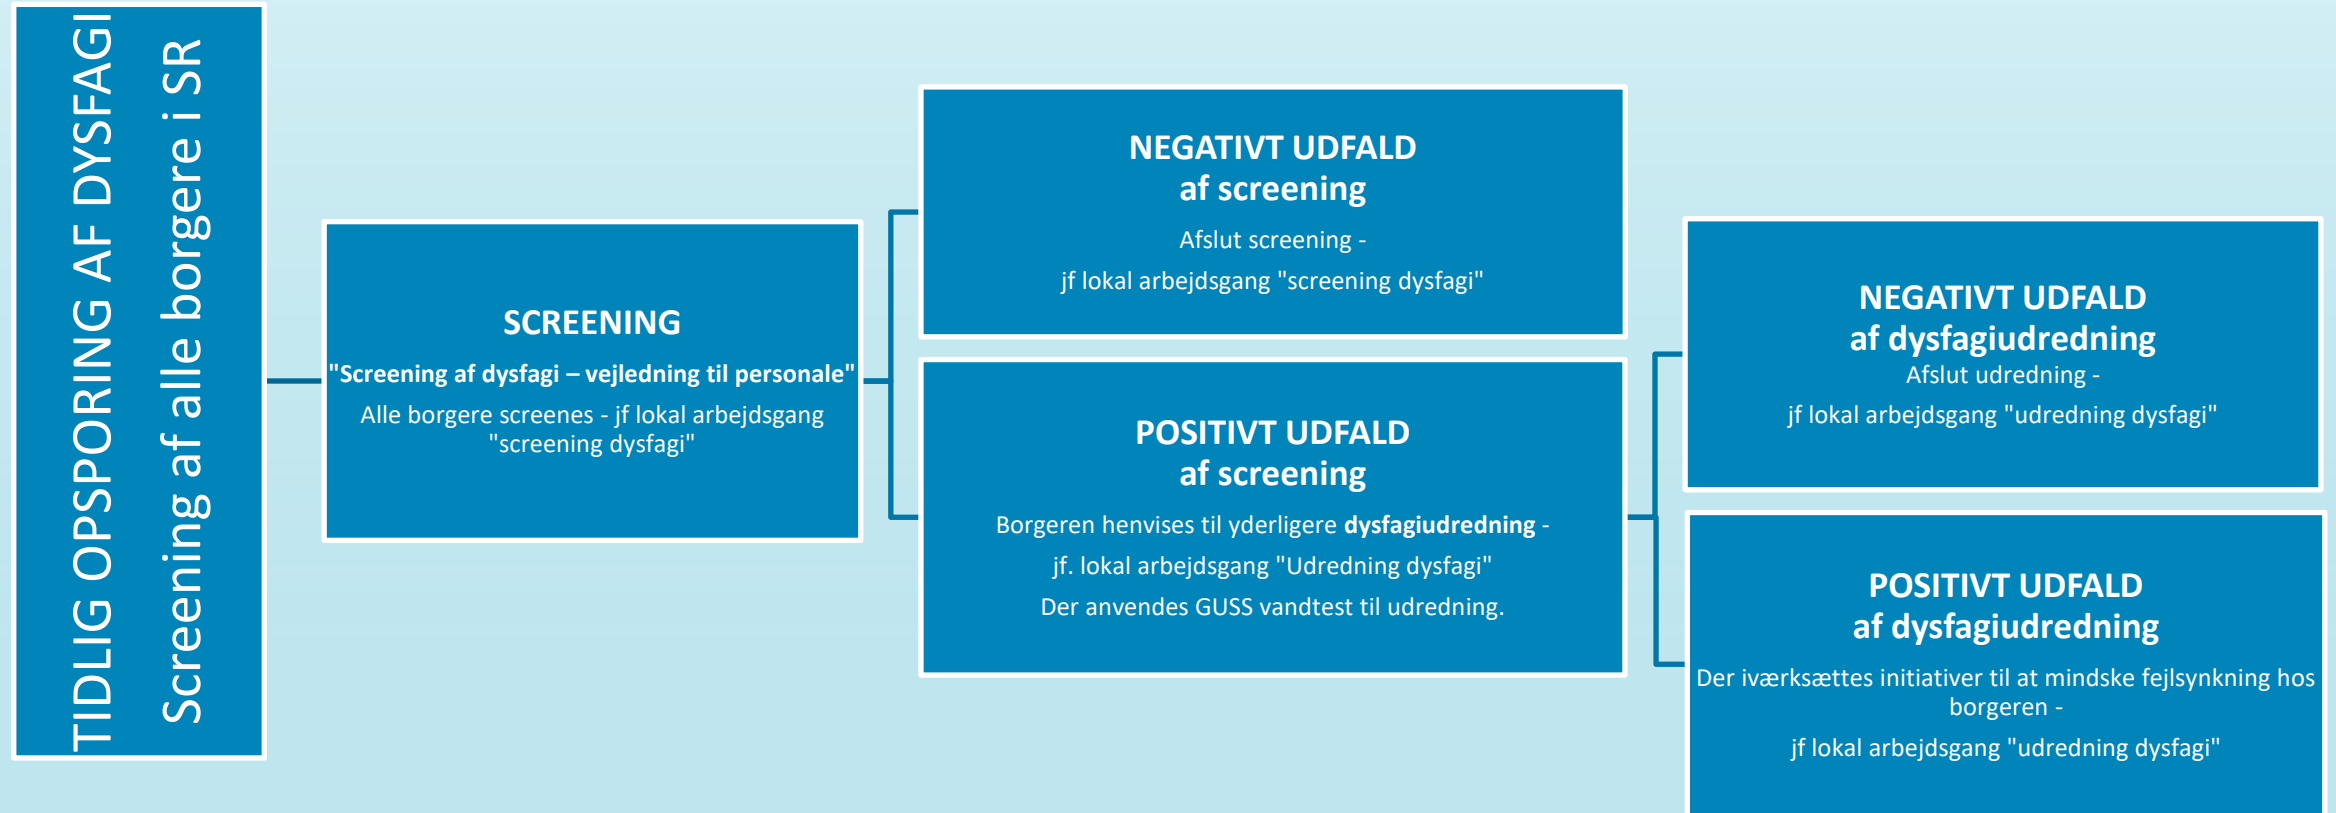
TIDLIG OPSPORING AF DYSFAGI

Screening af alle borgere i SR

SCREENING

"Screening af dysfagi – vejledning til personale"

Alle borgere screenes - jf lokal arbejdsgang "screening dysfagi"

NEGATIVT UDFALD
af screening

Afslut screening -

jf lokal arbejdsgang "screening dysfagi"

POSITIVT UDFALD
af screening

Borgeren henvises til yderligere dysfagiudredning -

jf. lokal arbejdsgang "Udredning dysfagi"

Der anvendes GUSS vandtest til udredning.

NEGATIVT UDFALD
af dysfagiudredning

Afslut udredning -

jf lokal arbejdsgang "udredning dysfagi"

POSITIVT UDFALD
af dysfagiudredning

Der iværksættes initiativer til at mindske fejlsynkning hos borgeren -

jf lokal arbejdsgang "udredning dysfagi"